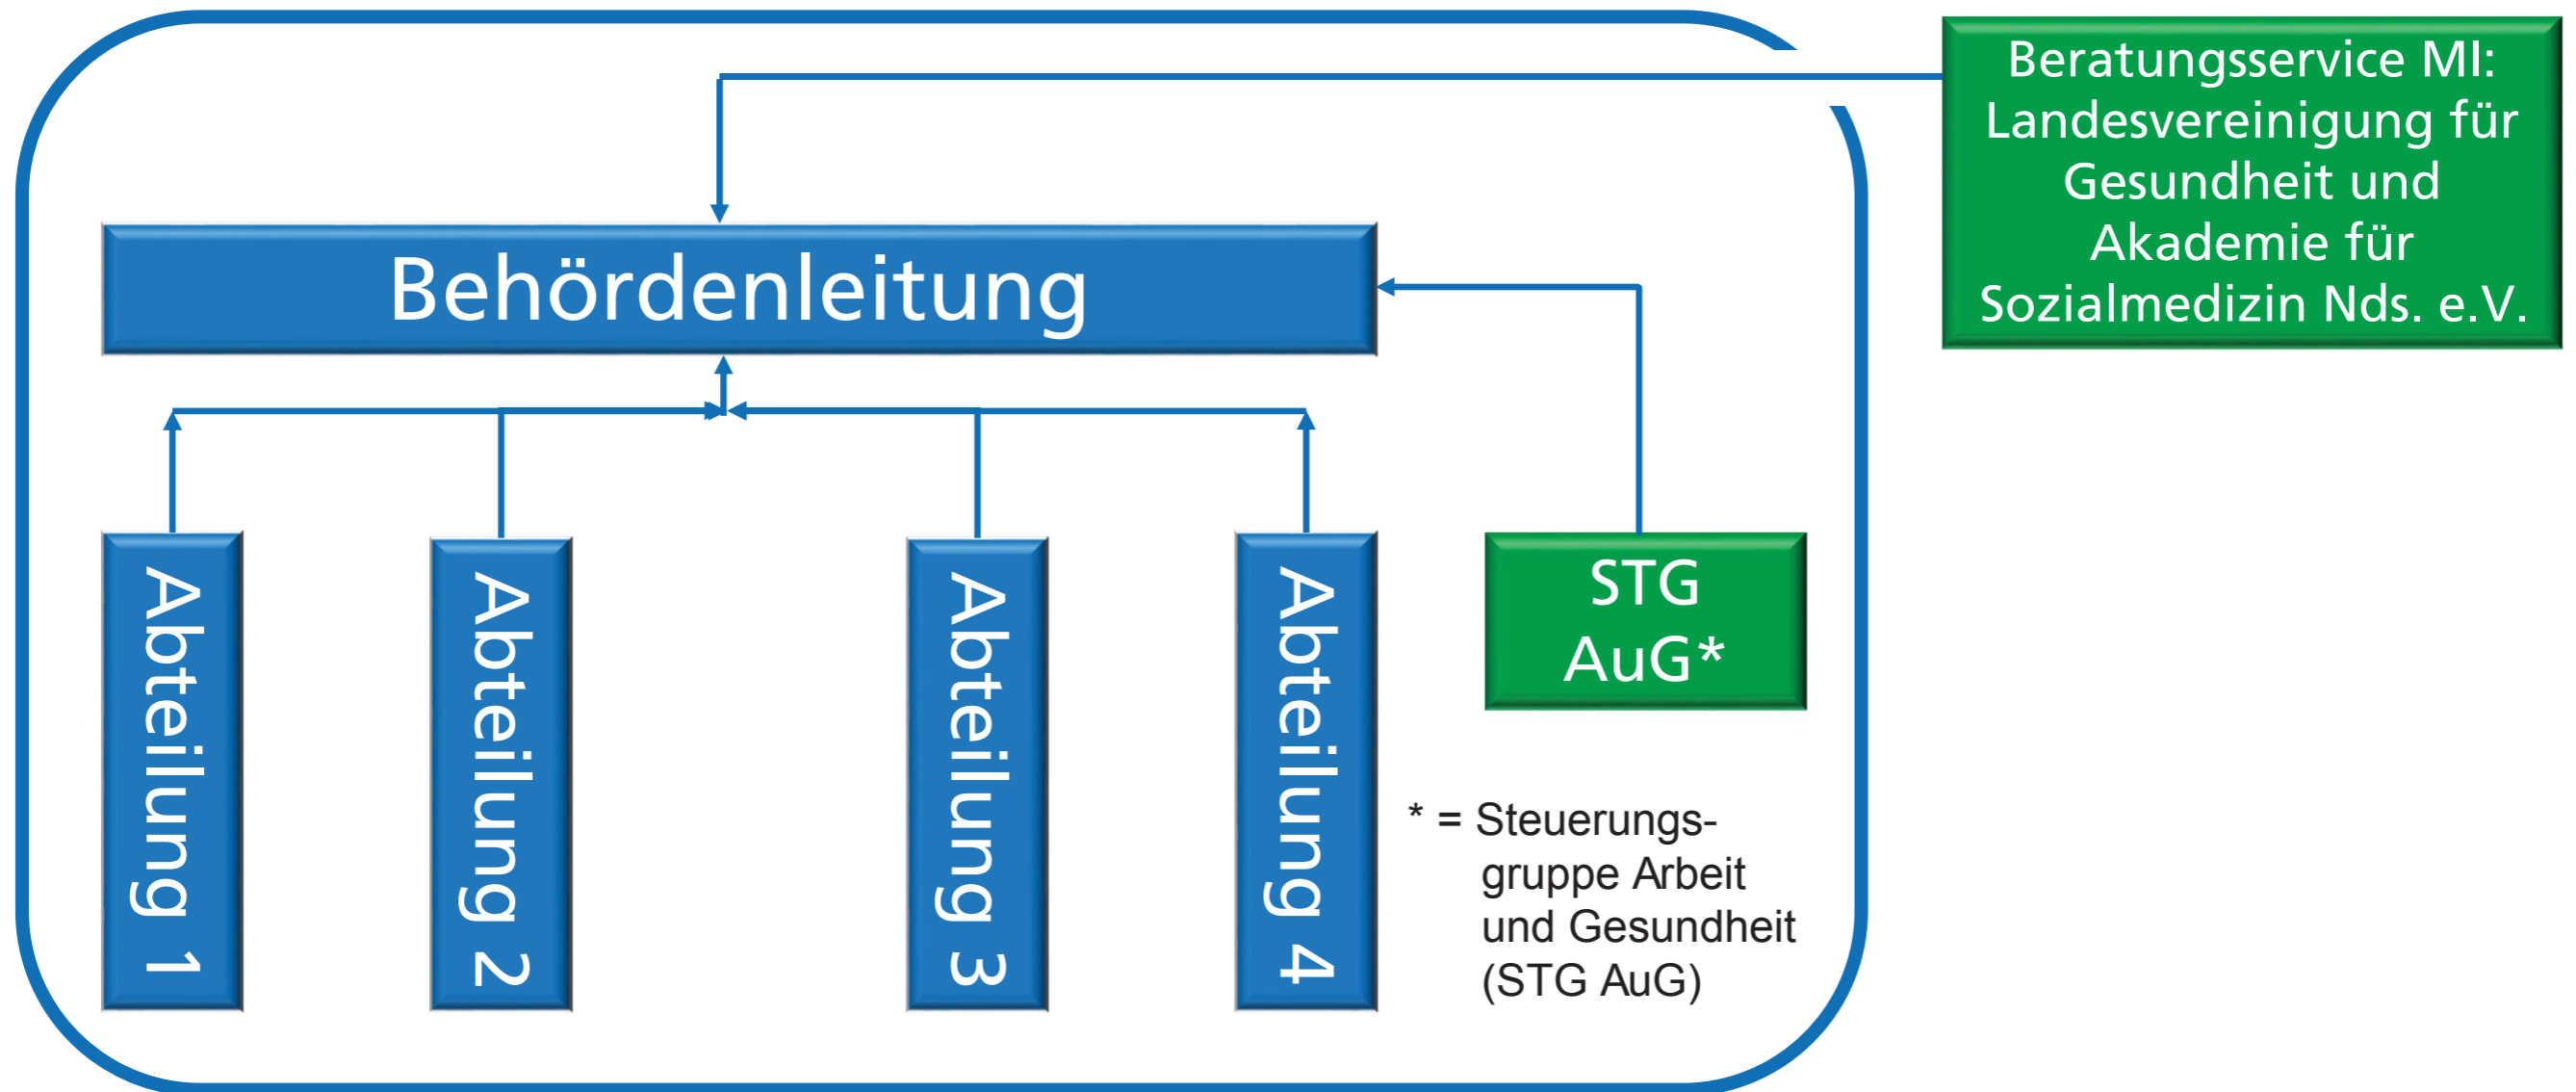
Beratungsservice MI: Landesvereinigung für Gesundheit und Akademie für Sozialmedizin Nds. e.V.

Behördenleitung

Abteilung 1

Abteilung 2

Abteilung 3

Abteilung 4

STG AuG*

* = Steuerungsgruppe Arbeit und Gesundheit (STG AuG)